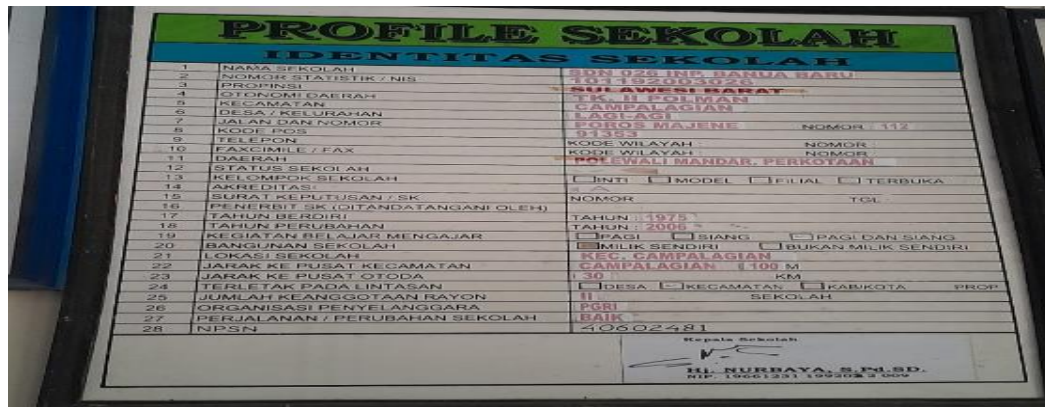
PROFILE SEKOLAH

IDENTITAS SEKOLAH

| | | |
|---|---|---|
| 1 | NAMA SEKOLAH | SDN 026 INP. BANUA BARU |
| 2 | NOMOR STATISTIK / NIS | 101 19200 3026 |
| 3 | PROPINSI | SULAWESI BARAT |
| 4 | OTONOMI DAERAH | TK. II POLMAN |
| 5 | KECAMATAN | CAMPALAGIAN |
| 6 | DESA / KELURAHAN | LAGI-AGI |
| 7 | JALAN DAN NOMOR | POROS MAJENE NOMOR : 112 |
| 8 | KODE POS | 91353 |
| 9 | TELEPON | KODE WILAYAH NOMOR |
| 10 | FAXCIMILE / FAX | KODE WILAYAH NOMOR |
| 11 | DAERAH | POLEWALI MANDAR, PERKOTAAN |
| 12 | STATUS SEKOLAH | |
| 13 | KELOMPOK SEKOLAH | INTI MODEL FILIAL TERBUKA |
| 14 | AKREDITAS | A |
| 15 | SURAT KEPUTUSAN / SK | NOMOR TGL |
| 16 | PENERBIT SK (DITANDATANGANI OLEH) | |
| 17 | TAHUN BERDIRI | TAHUN : 1975 |
| 18 | TAHUN PERUBAHAN | TAHUN : 2006 |
| 19 | KEGIATAN BELAJAR MENGAJAR | PAGI SIANG PAGI DAN SIANG |
| 20 | BANGUNAN SEKOLAH | MILIK SENDIRI BUKAN MILIK SENDIRI |
| 21 | LOKASI SEKOLAH | KEC. CAMPALAGIAN |
| 22 | JARAK KE PUSAT KECAMATAN | CAMPALAGIAN 100 M |
| 23 | JARAK KE PUSAT OTODA | 30 KM |
| 24 | TERLETAK PADA LINTASAN | DESA KECAMATAN KABUKOTA PROP |
| 25 | JUMLAH KEANGGOTAAN RAYON | II SEKOLAH |
| 26 | ORGANISASI PENYELANGGARA | PGRI |
| 27 | PERJALANAN / PERUBAHAN SEKOLAH | BAIK |
| 28 | NPSN | 40602481 |

Kepala Sekolah

HJ. NURBAYA, S.Pd.SD.
NIP. 19661231 199202 2 00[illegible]